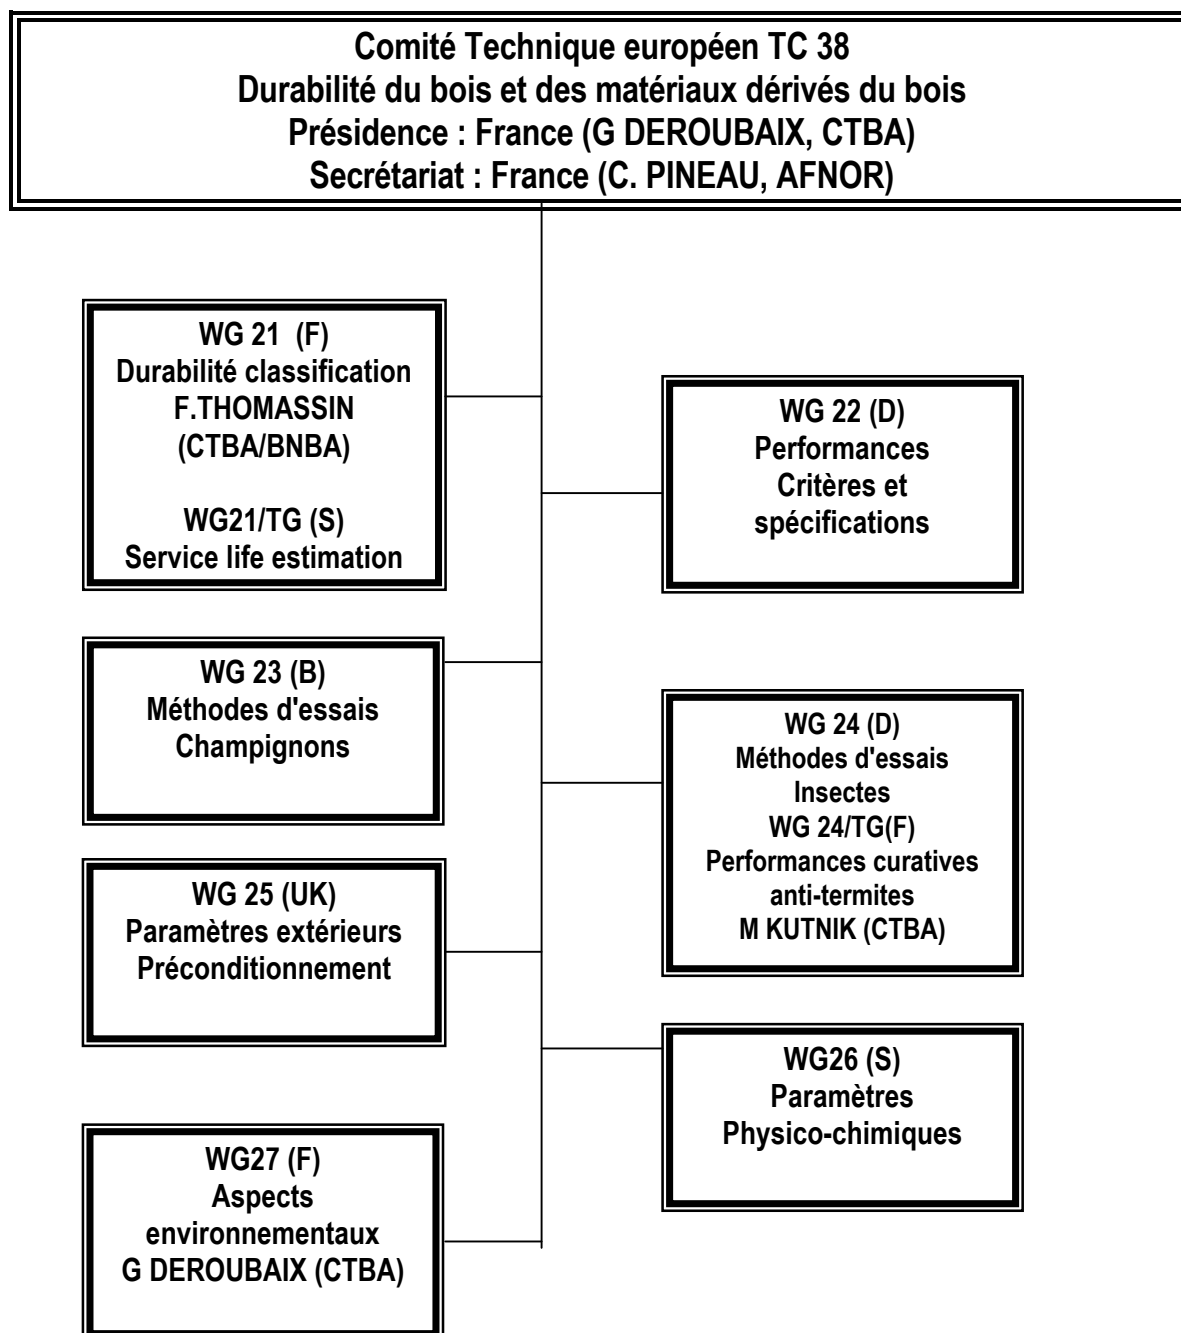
Comité Technique européen TC 38
Durabilité du bois et des matériaux dérivés du bois
Présidence : France (G DEROUBAIX, CTBA)
Secrétariat : France (C. PINEAU, AFNOR)

WG 21 (F)
Durabilité classification
F.THOMASSIN
(CTBA/BNBA)

WG21/TG (S)
Service life estimation

WG 22 (D)
Performances
Critères et
spécifications

WG 23 (B)
Méthodes d'essais
Champignons

WG 24 (D)
Méthodes d'essais
Insectes
WG 24/TG(F)
Performances curatives
anti-termites
M KUTNIK (CTBA)

WG 25 (UK)
Paramètres extérieurs
Préconditionnement

WG26 (S)
Paramètres
Physico-chimiques

WG27 (F)
Aspects
environnementaux
G DEROUBAIX (CTBA)